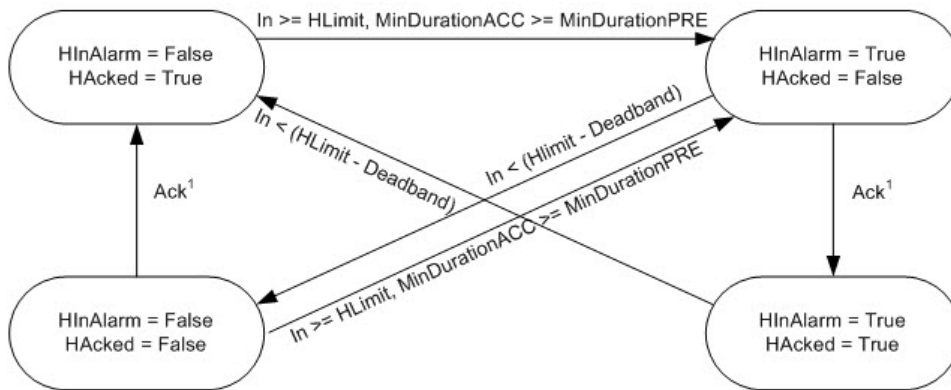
HInAlarm = False
HAcked = True

In >= HLimit, MinDurationACC >= MinDurationPRE

HInAlarm = True
HAcked = False

In < (HLimit - Deadband)

In < (Hlimit - Deadband)

Ack$^1$

Ack$^1$

In >= HLimit, MinDurationACC >= MinDurationPRE

HInAlarm = False
HAcked = False

HInAlarm = True
HAcked = True